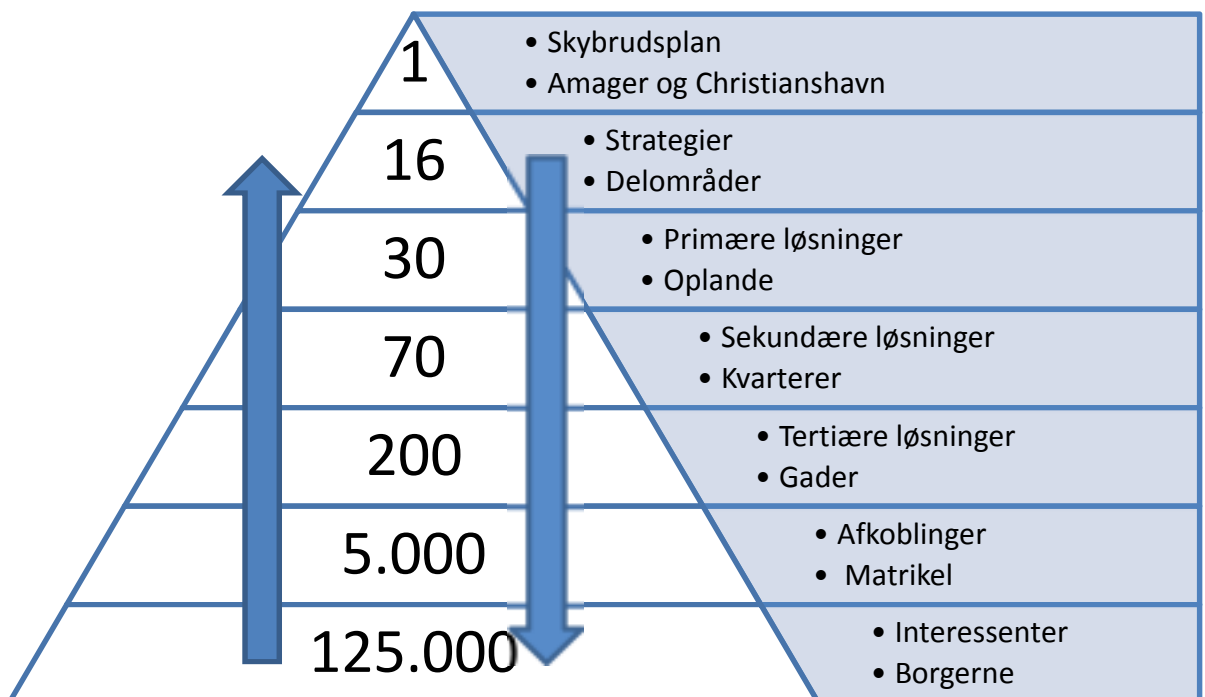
1

• Skybrudsplan
• Amager og Christianshavn

16

• Strategier
• Delområder

30

• Primære løsninger
• Oplande

70

• Sekundære løsninger
• Kvarterer

200

• Tertiære løsninger
• Gader

5.000

• Afkoblinger
• Matrikel

125.000

• Interessenter
• Borgerne